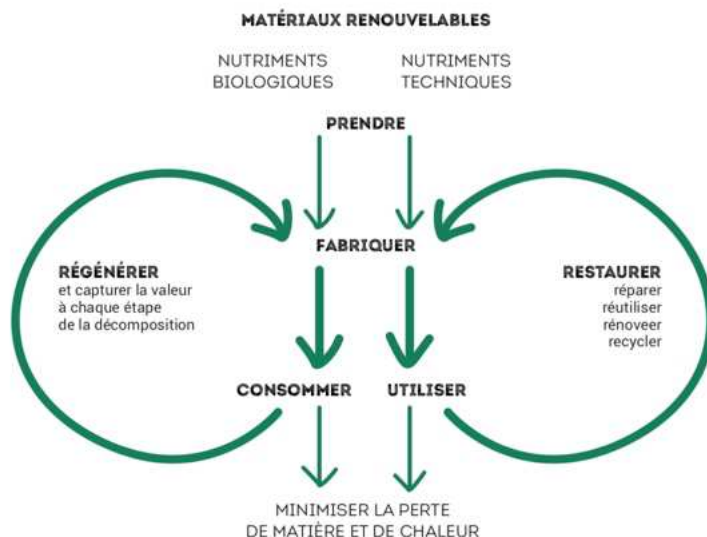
MATÉRIAUX RENOUVELABLES

NUTRIMENTS BIOLOGIQUES

NUTRIMENTS TECHNIQUES

PRENDRE

FABRIQUER

RÉGÉNÉRER
et capturer la valeur à chaque étape de la décomposition

RESTAURER
réparer
réutiliser
rénoveer
recycler

CONSOMMER

UTILISER

MINIMISER LA PERTE DE MATIÈRE ET DE CHALEUR